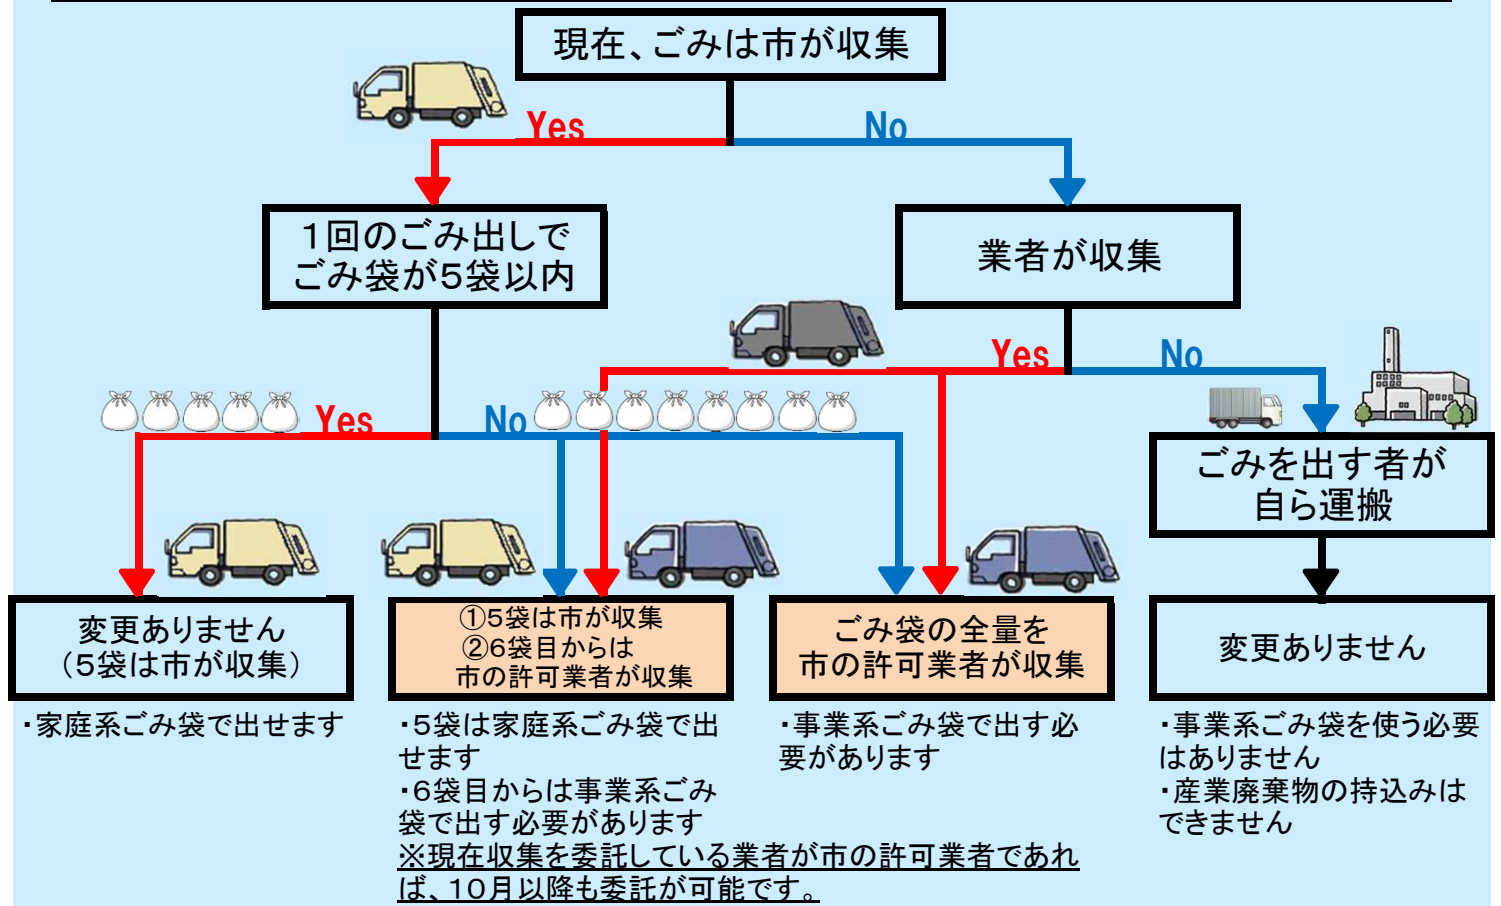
現在、ごみは市が収集

Yes

No

1回のごみ出しでごみ袋が5袋以内

業者が収集

Yes

No

Yes

No

ごみを出す者が自ら運搬

変更ありません（5袋は市が収集）

①5袋は市が収集
②6袋目からは市の許可業者が収集

ごみ袋の全量を市の許可業者が収集

変更ありません

・家庭系ごみ袋で出せます

・5袋は家庭系ごみ袋で出せます
・6袋目からは事業系ごみ袋で出す必要があります

・事業系ごみ袋で出す必要があります

・事業系ごみ袋を使う必要はありません
・産業廃棄物の持込みはできません

※現在収集を委託している業者が市の許可業者であれば、10月以降も委託が可能です。